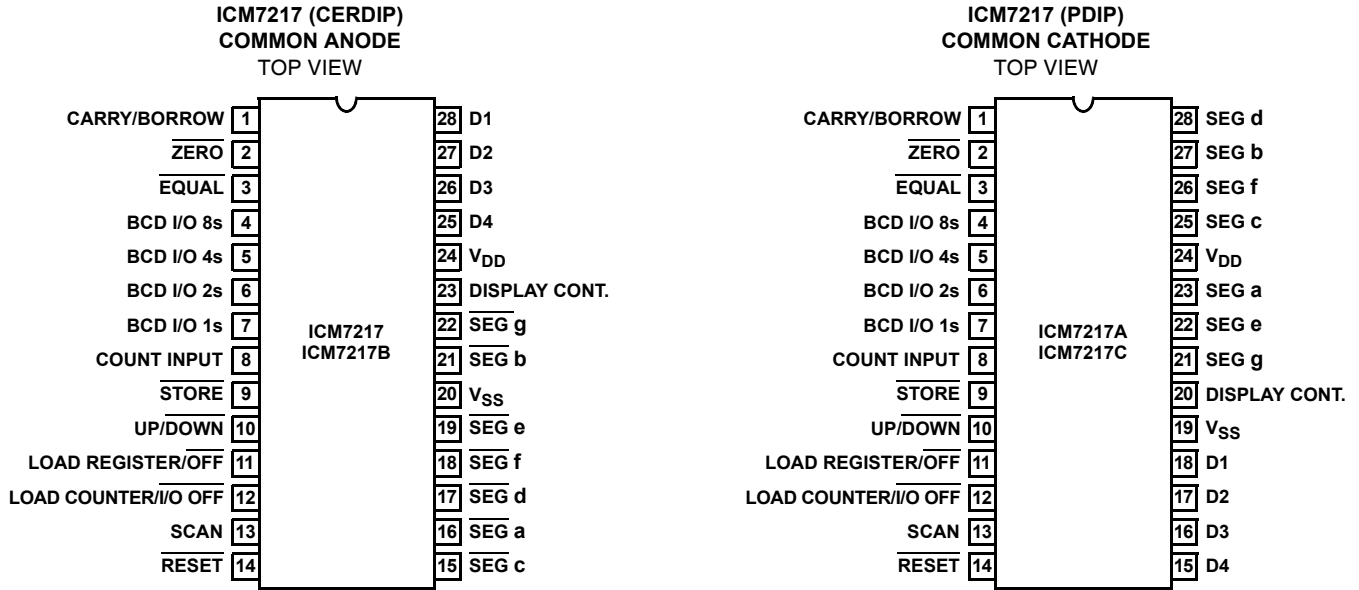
ICM7217 (CERDIP)
COMMON ANODE
TOP VIEW

CARRY/BORROW 1
$\overline{\text{ZERO}}$ 2
$\overline{\text{EQUAL}}$ 3
BCD I/O 8s 4
BCD I/O 4s 5
BCD I/O 2s 6
BCD I/O 1s 7
COUNT INPUT 8
$\overline{\text{STORE}}$ 9
UP/$\overline{\text{DOWN}}$ 10
LOAD REGISTER/$\overline{\text{OFF}}$ 11
LOAD COUNTER/I/O OFF 12
SCAN 13
$\overline{\text{RESET}}$ 14

ICM7217
ICM7217B

28 D1
27 D2
26 D3
25 D4
24 $V_{DD}$
23 DISPLAY CONT.
22 $\overline{\text{SEG}}$ g
21 $\overline{\text{SEG}}$ b
20 $V_{SS}$
19 $\overline{\text{SEG}}$ e
18 $\overline{\text{SEG}}$ f
17 $\overline{\text{SEG}}$ d
16 $\overline{\text{SEG}}$ a
15 $\overline{\text{SEG}}$ c

ICM7217 (PDIP)
COMMON CATHODE
TOP VIEW

CARRY/BORROW 1
$\overline{\text{ZERO}}$ 2
$\overline{\text{EQUAL}}$ 3
BCD I/O 8s 4
BCD I/O 4s 5
BCD I/O 2s 6
BCD I/O 1s 7
COUNT INPUT 8
$\overline{\text{STORE}}$ 9
UP/$\overline{\text{DOWN}}$ 10
LOAD REGISTER/$\overline{\text{OFF}}$ 11
LOAD COUNTER/I/O OFF 12
SCAN 13
$\overline{\text{RESET}}$ 14

ICM7217A
ICM7217C

28 SEG d
27 SEG b
26 SEG f
25 SEG c
24 $V_{DD}$
23 SEG a
22 SEG e
21 SEG g
20 DISPLAY CONT.
19 $V_{SS}$
18 D1
17 D2
16 D3
15 D4